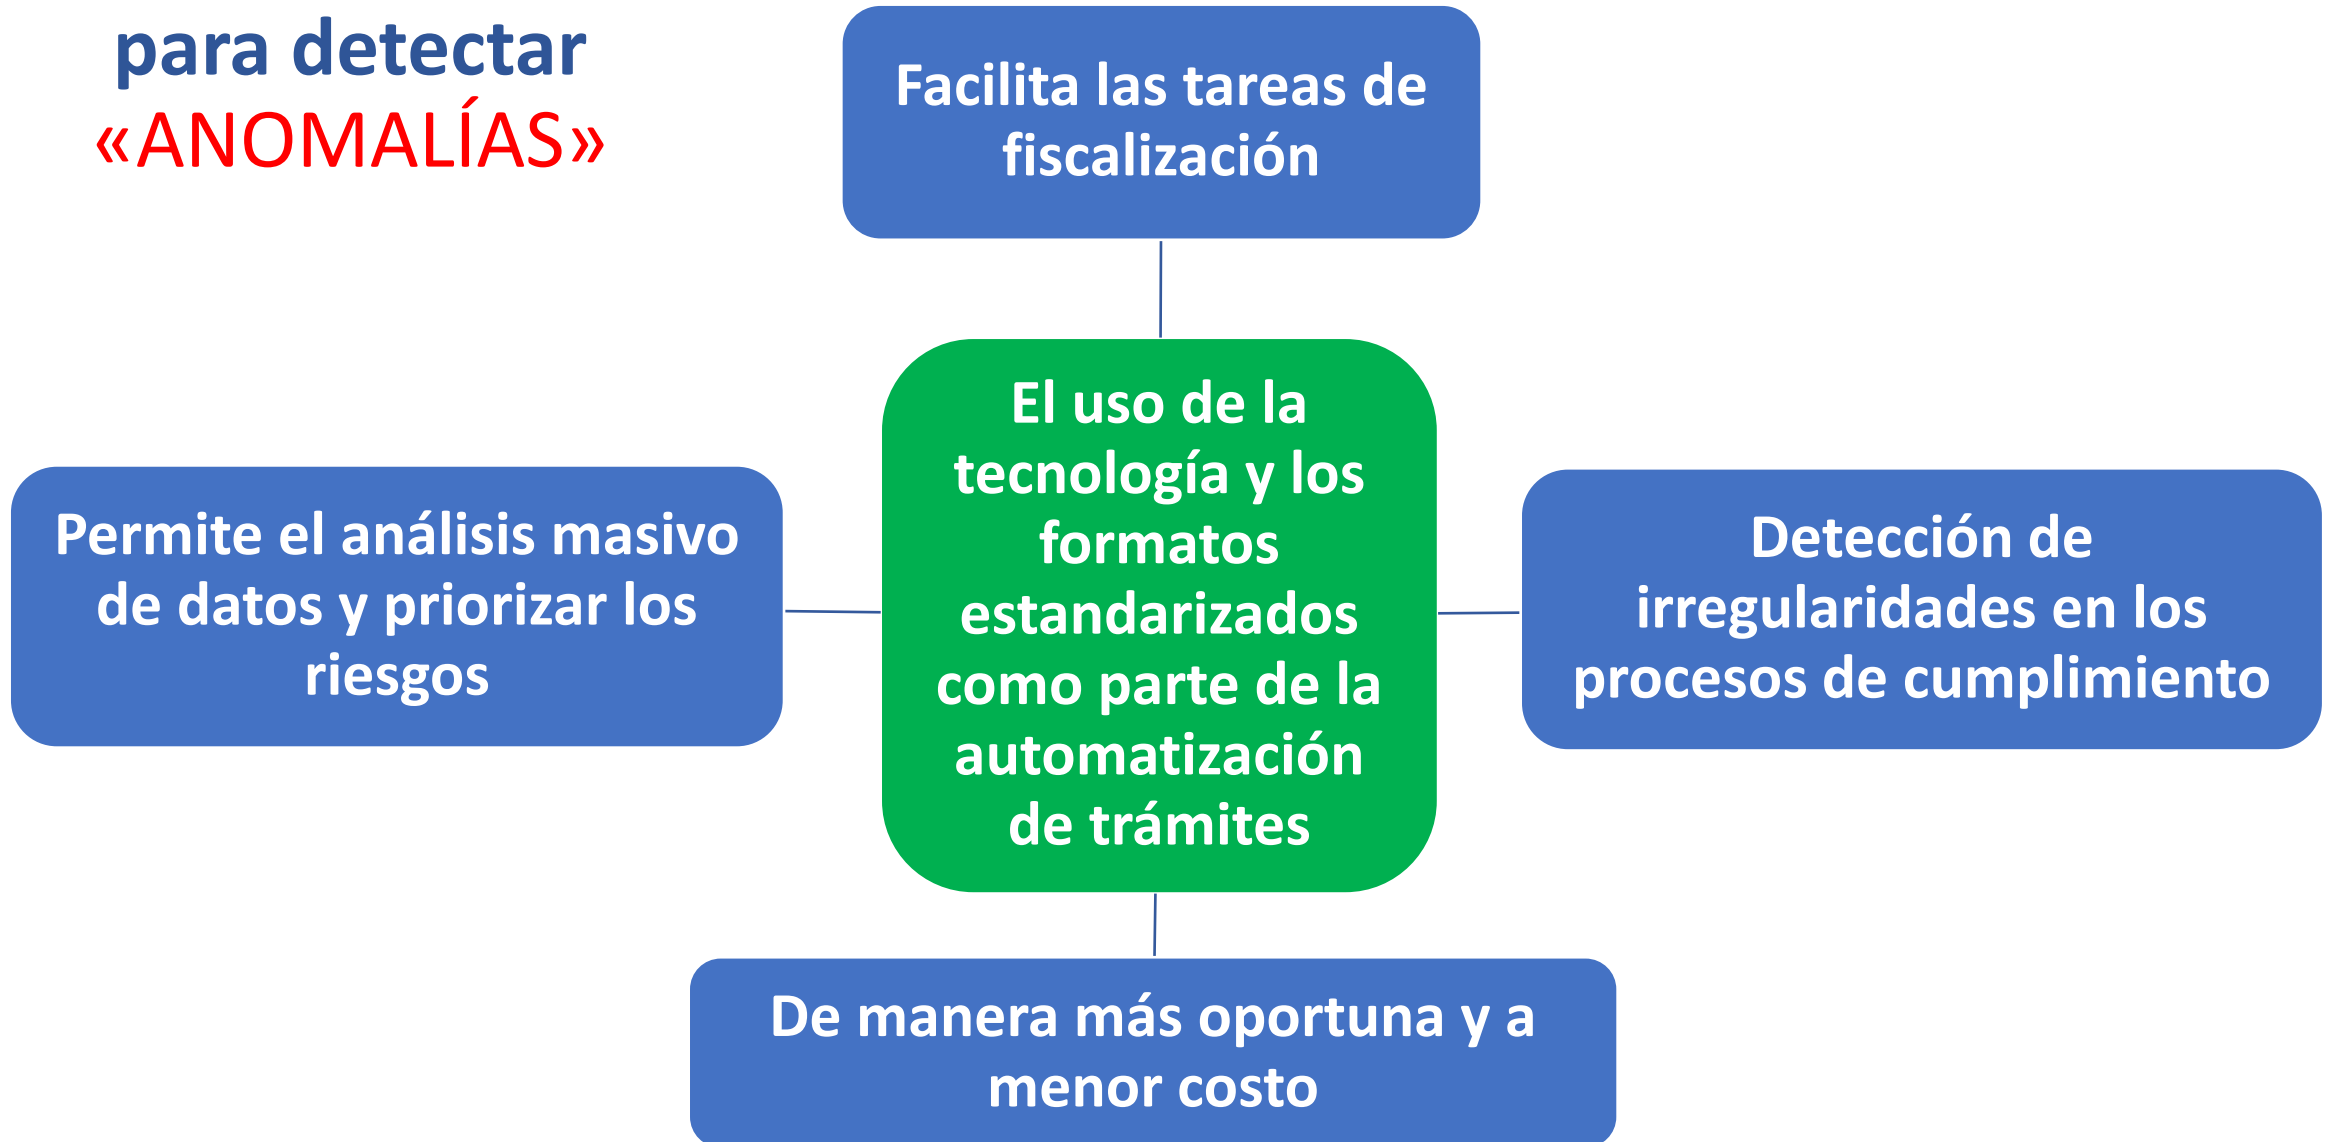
para detectar
«ANOMALÍAS»

Facilita las tareas de fiscalización

Permite el análisis masivo de datos y priorizar los riesgos

El uso de la tecnología y los formatos estandarizados como parte de la automatización de trámites

Detección de irregularidades en los procesos de cumplimiento

De manera más oportuna y a menor costo